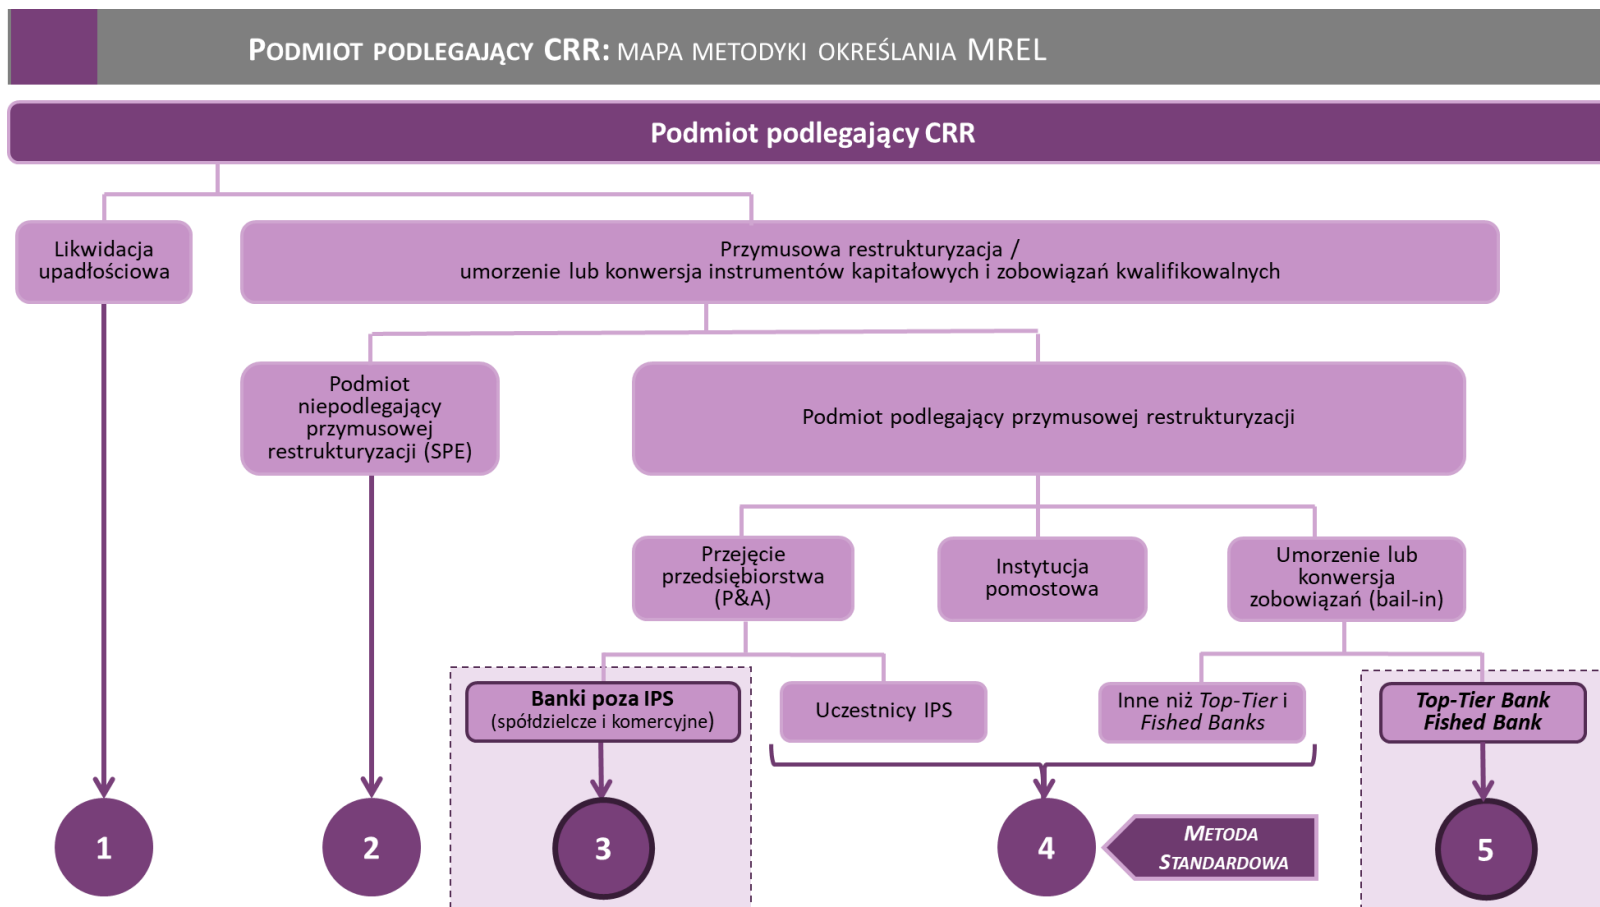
PODMIOT PODLEGAJĄCY CRR: MAPA METODYKI OKREŚLANIA MREL

Podmiot podlegający CRR

Likwidacja upadłościowa

Przymusowa restrukturyzacja / umorzenie lub konwersja instrumentów kapitałowych i zobowiązań kwalifikowalnych

Podmiot niepodlegający przymusowej restrukturyzacji (SPE)

Podmiot podlegający przymusowej restrukturyzacji

Przejęcie przedsiębiorstwa (P&A)

Instytucja pomostowa

Umorzenie lub konwersja zobowiązań (bail-in)

Banki poza IPS (spółdzielcze i komercyjne)

Uczestnicy IPS

Inne niż *Top-Tier* i *Fished Banks*

***Top-Tier Bank Fished Bank***

1

2

3

4

METODA STANDARDOWA

5